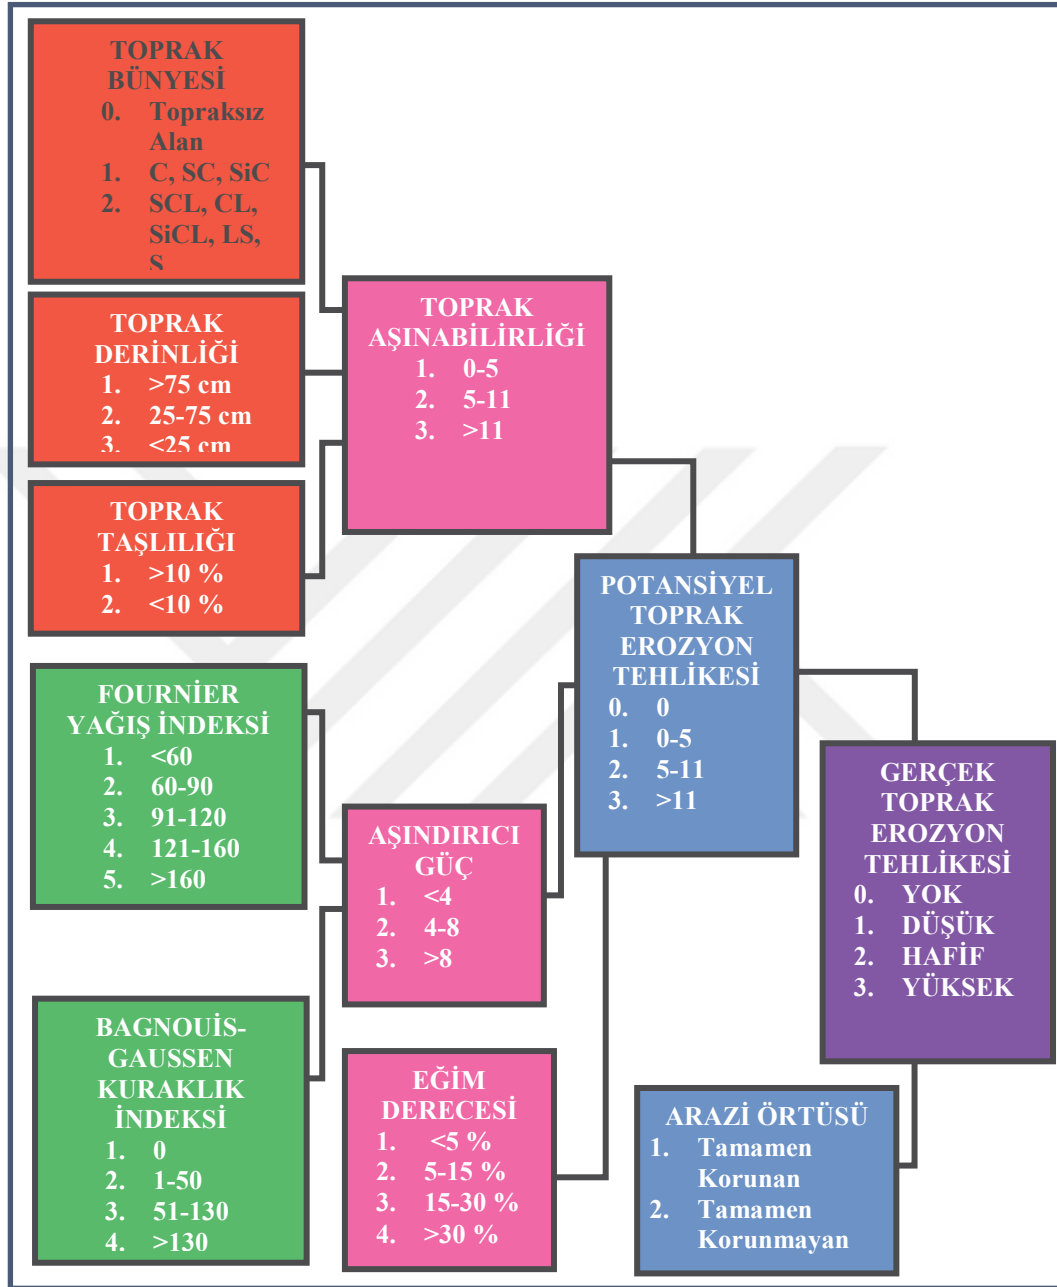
TOPRAK BÜNYESİ
0. Topraksız Alan
1. C, SC, SiC
2. SCL, CL, SiCL, LS, S

TOPRAK DERİNLİĞİ
1. >75 cm
2. 25-75 cm
3. <25 cm

TOPRAK TAŞLILIĞI
1. >10 %
2. <10 %

TOPRAK AŞINABİLİRLİĞİ
1. 0-5
2. 5-11
3. >11

FOURNİER YAĞIŞ İNDEKSİ
1. <60
2. 60-90
3. 91-120
4. 121-160
5. >160

BAGNOUİS-GAUSSEN KURAKLIK İNDEKSİ
1. 0
2. 1-50
3. 51-130
4. >130

AŞINDIRICI GÜÇ
1. <4
2. 4-8
3. >8

EĞİM DERECESİ
1. <5 %
2. 5-15 %
3. 15-30 %
4. >30 %

POTANSİYEL TOPRAK EROZYON TEHLİKESİ
0. 0
1. 0-5
2. 5-11
3. >11

GERÇEK TOPRAK EROZYON TEHLİKESİ
0. YOK
1. DÜŞÜK
2. HAFİF
3. YÜKSEK

ARAZİ ÖRTÜSÜ
1. Tamamen Korunan
2. Tamamen Korunmayan